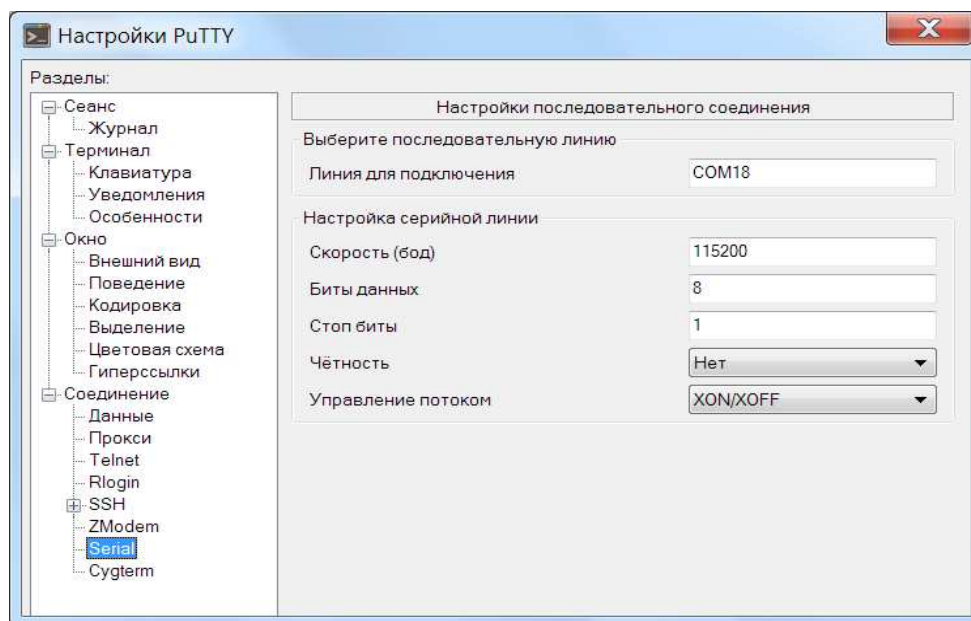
Настройки PuTTY

Разделы:

Сеанс
Журнал
Терминал
Клавиатура
Уведомления
Особенности
Окно
Внешний вид
Поведение
Кодировка
Выделение
Цветовая схема
Гиперссылки
Соединение
Данные
Прокси
Telnet
Rlogin
SSH
ZModem
Serial
Cygterm

Настройки последовательного соединения

Выберите последовательную линию

Линия для подключения | COM18

Настройка серийной линии

Скорость (бод) | 115200
Биты данных | 8
Стоп биты | 1
Чётность | Нет
Управление потоком | XON/XOFF